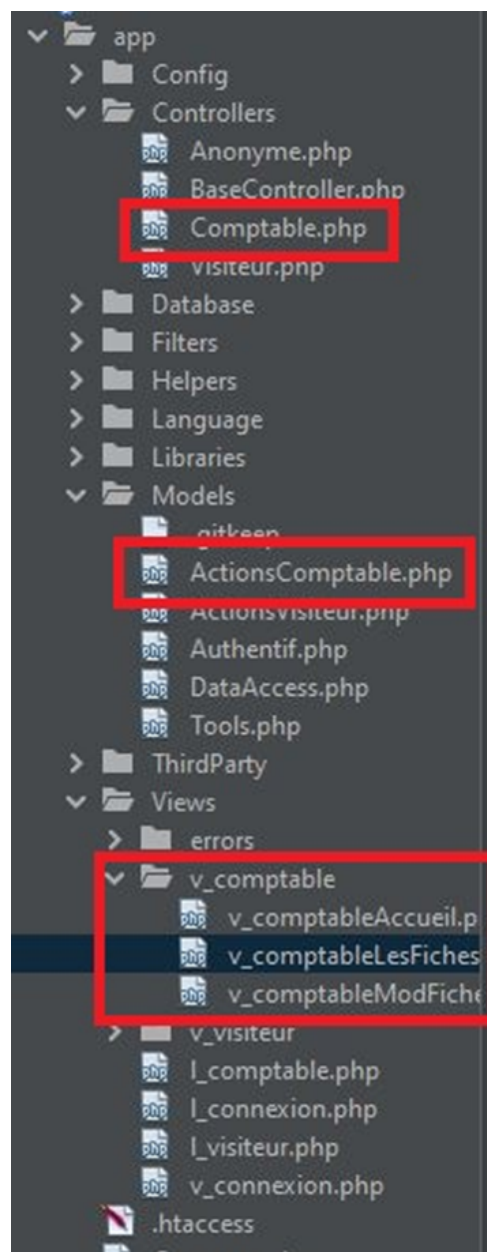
app
Config
Controllers
Anonyme.php
BaseController.php
Comptable.php
Visiteur.php
Database
Filters
Helpers
Language
Libraries
Models
.gitkeep
ActionsComptable.php
ActionsVisiteur.php
Authentif.php
DataAccess.php
Tools.php
ThirdParty
Views
errors
v_comptable
v_comptableAccueil.p
v_comptableLesFiches
v_comptableModFiche
v_visiteur
l_comptable.php
l_connexion.php
l_visiteur.php
v_connexion.php
.htaccess